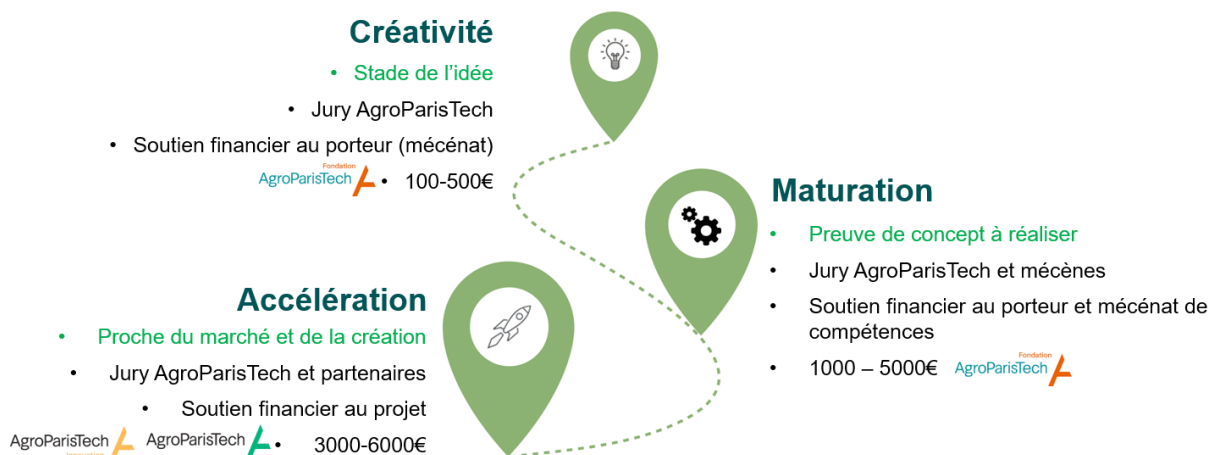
Créativité

• Stade de l'idée
• Jury AgroParisTech
• Soutien financier au porteur (mécénat)
Fondation AgroParisTech
• 100-500€

Maturation

• Preuve de concept à réaliser
• Jury AgroParisTech et mécènes
• Soutien financier au porteur et mécénat de compétences
• 1000 – 5000€ Fondation AgroParisTech

Accélération

• Proche du marché et de la création
• Jury AgroParisTech et partenaires
• Soutien financier au projet
AgroParisTech Innovation AgroParisTech
• 3000-6000€